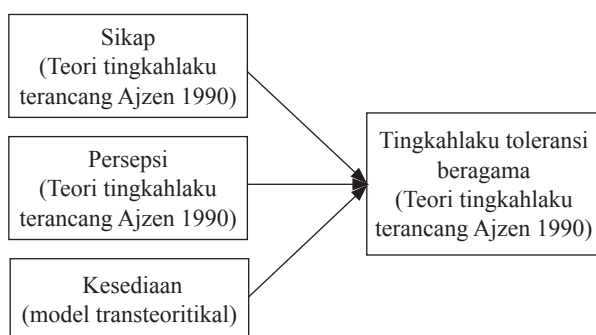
Sikap
(Teori tingkahlaku terancang Ajzen 1990)

Persepsi
(Teori tingkahlaku terancang Ajzen 1990)

Kesediaan
(model transteoritikal)

Tingkahlaku toleransi beragama
(Teori tingkahlaku terancang Ajzen 1990)